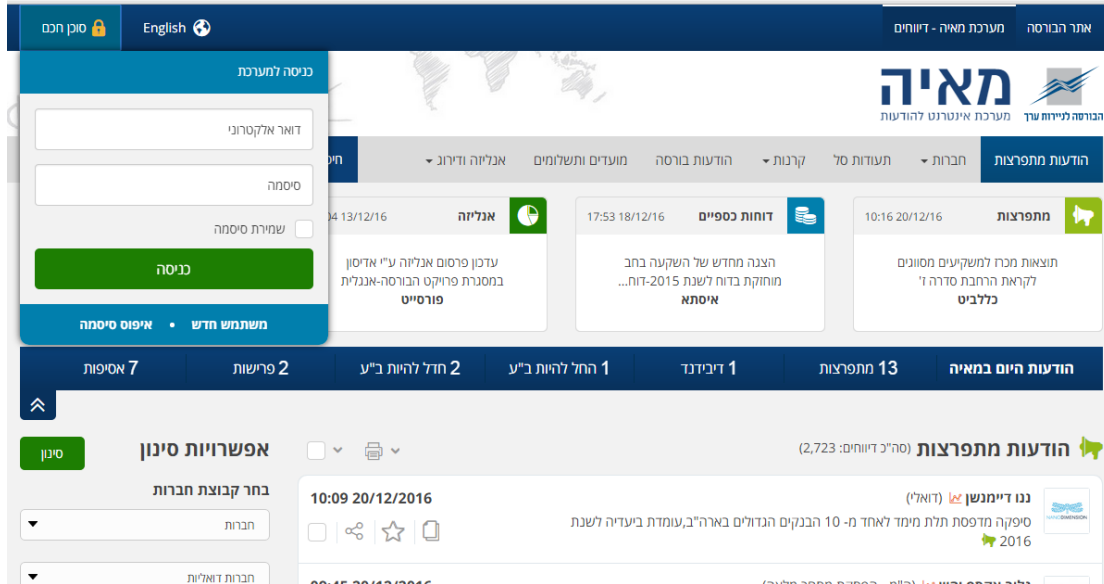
אתר הבורסה | מערכת מאיה - דיווחים

English | סוכן חכם

כניסה למערכת

דואר אלקטרוני

סיסמה

שמירת סיסמה

כניסה

משתמש חדש • איפוס סיסמה

הבורסה לניירות ערך

מאיה

מערכת אינטרנט להודעות

הודעות מתפרצות | חברות | תעודות סל | קרנות | הודעות בורסה | מועדים ותשלומים | אנליזה ודירוג | חיפ

מתפרצות 10:16 20/12/16

תוצאות מכרז למשקיעים מסווגים לקראת הרחבת סדרה ז'

כללביט

דוחות כספיים 17:53 18/12/16

הצגה מחדש של השקעה בחב מוחזקת בדוח לשנת 2015-דוח...

איסתא

אנליזה 13/12/16 04

עדכון פרסום אנליזה ע"י אדיסון במסגרת פרויקט הבורסה-אנגלית

פורסייט

הודעות היום במאיה | 13 מתפרצות | 1 דיבידנד | 1 החל להיות ב"ע | 2 חדל להיות ב"ע | 2 פרישות | 7 אסיפות

הודעות מתפרצות (סה"כ דיווחים: 2,723)

אפשרויות סינון

סינון

בחר קבוצת חברות

חברות

חברות דואליות

ננו דיימנשן (דואלי)

10:09 20/12/2016

סיפקה מדפסת תלת מימד לאחד מ- 10 הבנקים הגדולים בארה"ב,עומדת ביעדיה לשנת 2016

NANO DIMENSION

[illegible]